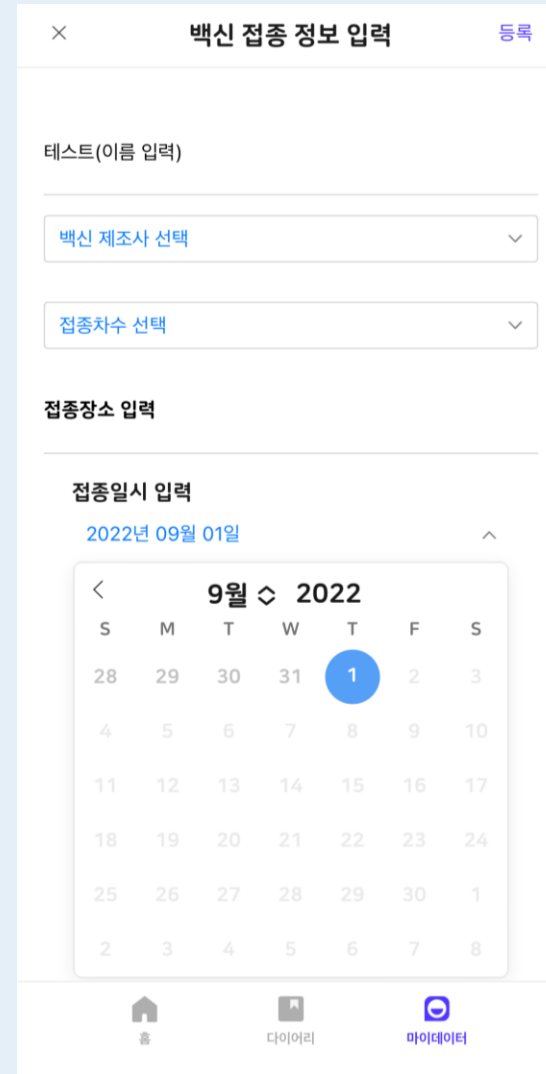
×
백신 접종 정보 입력
등록

테스트(이름 입력)

백신 제조사 선택

접종차수 선택

접종장소 입력

접종일시 입력
2022년 09월 01일

<
9월 ◇ 2022

| S | M | T | W | T | F | S |
|---|---|---|---|---|---|---|
| 28 | 29 | 30 | 31 | 1 | 2 | 3 |
| 4 | 5 | 6 | 7 | 8 | 9 | 10 |
| 11 | 12 | 13 | 14 | 15 | 16 | 17 |
| 18 | 19 | 20 | 21 | 22 | 23 | 24 |
| 25 | 26 | 27 | 28 | 29 | 30 | 1 |
| 2 | 3 | 4 | 5 | 6 | 7 | 8 |

홈
다이어리
마이데이터